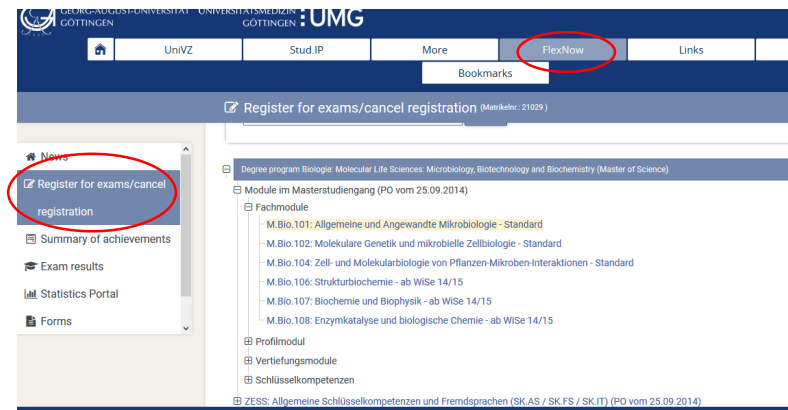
GEORG-AUGUST-UNIVERSITÄT GÖTTINGEN UNIVERSITÄTSMEDIZIN GÖTTINGEN UMG

UniVZ | Stud.IP | More | FlexNow | Links

Bookmarks

Register for exams/cancel registration (Matrikelnr.: 21029)

News
Register for exams/cancel registration
Summary of achievements
Exam results
Statistics Portal
Forms

Degree program Biologie: Molecular Life Sciences: Microbiology, Biotechnology and Biochemistry (Master of Science)
Module im Masterstudiengang (PO vom 25.09.2014)
Fachmodule
M.Bio.101: Allgemeine und Angewandte Mikrobiologie - Standard
M.Bio.102: Molekulare Genetik und mikrobielle Zellbiologie - Standard
M.Bio.104: Zell- und Molekularbiologie von Pflanzen-Mikroben-Interaktionen - Standard
M.Bio.106: Strukturbiochemie - ab WiSe 14/15
M.Bio.107: Biochemie und Biophysik - ab WiSe 14/15
M.Bio.108: Enzymkatalyse und biologische Chemie - ab WiSe 14/15
Profilmodul
Vertiefungsmodule
Schlüsselkompetenzen
ZESS: Allgemeine Schlüsselkompetenzen und Fremdsprachen (SK.AS / SK.FS / SK.IT) (PO vom 25.09.2014)